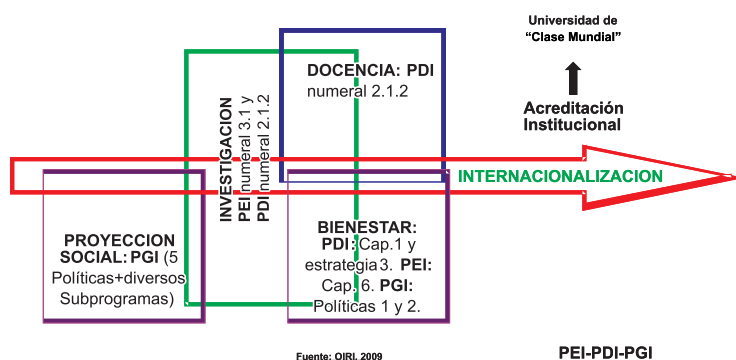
Universidad de "Clase Mundial"

DOCENCIA: PDI numeral 2.1.2

Acreditación Institucional

INVESTIGACION PEI numeral 3.1 y PDI numeral 2.1.2

INTERNACIONALIZACION

PROYECCION SOCIAL: PGI (5 Políticas+diversos Subprogramas)

BIENESTAR: PDI: Cap.1 y estrategia 3. PEI: Cap. 6. PGI: Políticas 1 y 2.

Fuente: OIRI, 2009

PEI-PDI-PGI